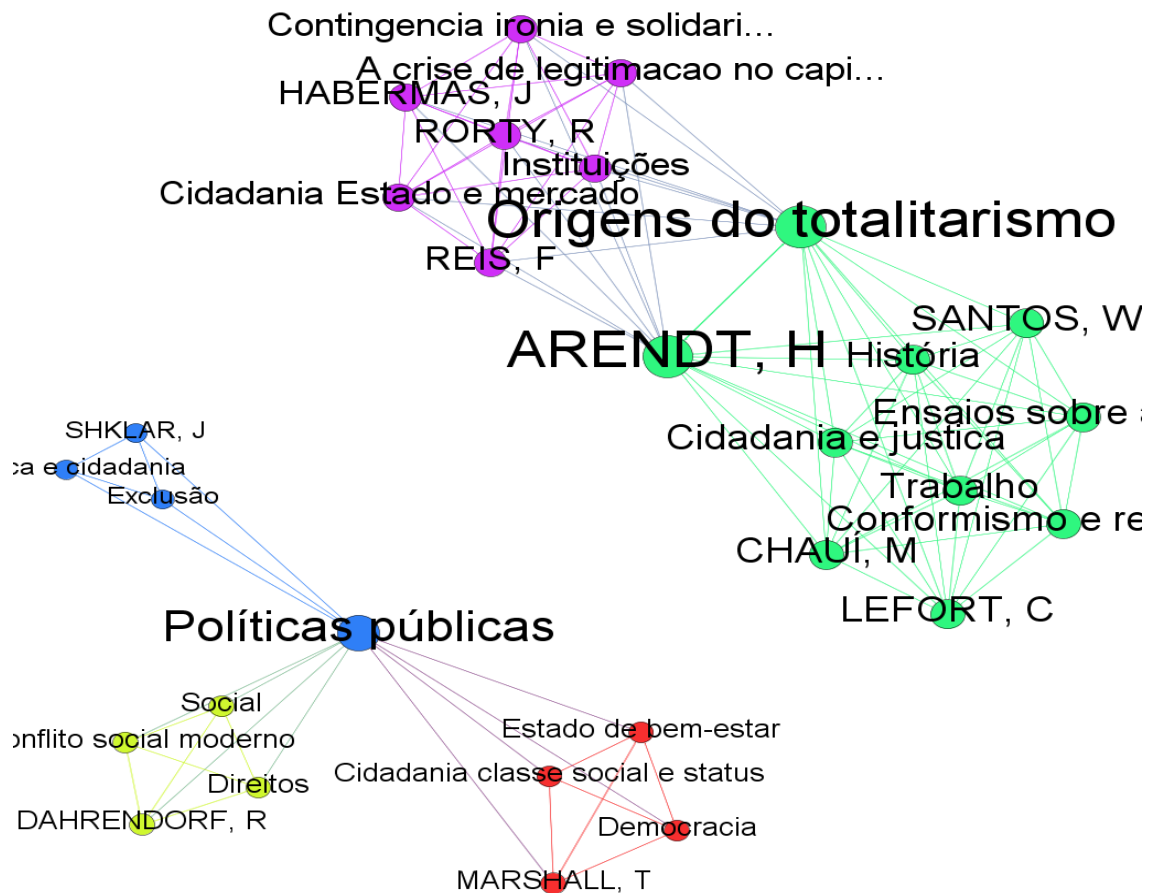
Contingencia ironia e solidari...

A crise de legitimacao no capi...

HABERMAS, J

RORTY, R

Instituições

Cidadania Estado e mercado

Origens do totalitarismo

REIS, F

ARENDT, H

SANTOS, W

História

Ensaios sobre a

Cidadania e justiça

Trabalho

Conformismo e re

CHAUÍ, M

LEFORT, C

SHKLAR, J

ca e cidadania

Exclusão

Políticas públicas

Social

onflito social moderno

Direitos

DAHRENDORF, R

Estado de bem-estar

Cidadania classe social e status

Democracia

MARSHALL, T